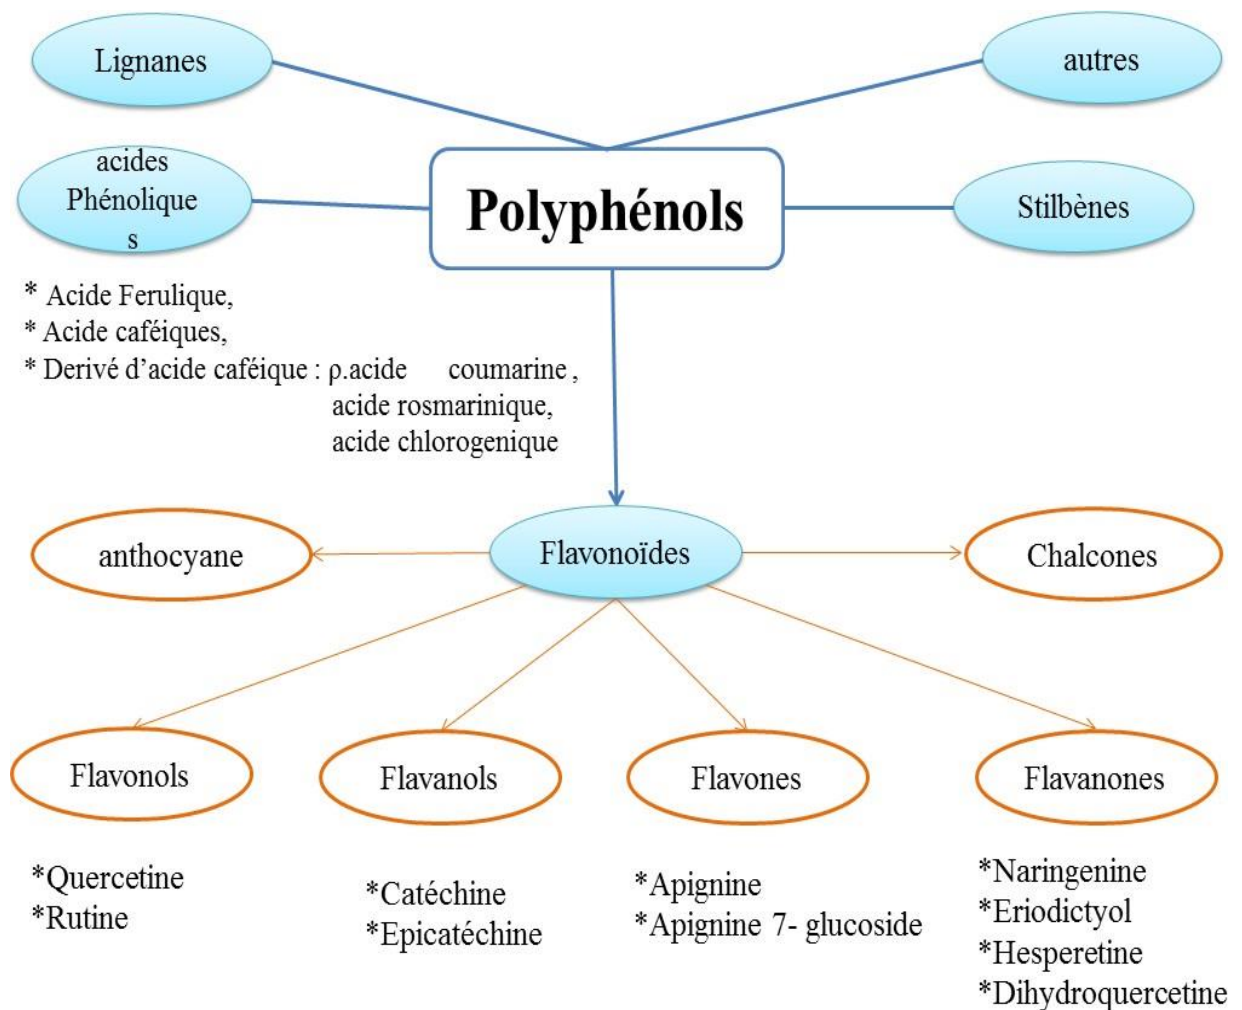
Lignanes

autres

acides Phénolique s

Polyphénols

Stilbènes

* Acide Ferulique,
* Acide caféiques,
* Derivé d'acide caféique : ρ.acide coumarine , acide rosmarinique, acide chlorogenique

anthocyane

Flavonoïdes

Chalcones

Flavonols

Flavanols

Flavones

Flavanones

*Quercetine
*Rutine

*Catéchine
*Epicatéchine

*Apignine
*Apignine 7- glucoside

*Naringenine
*Eriodictyol
*Hesperetine
*Dihydroquercetine